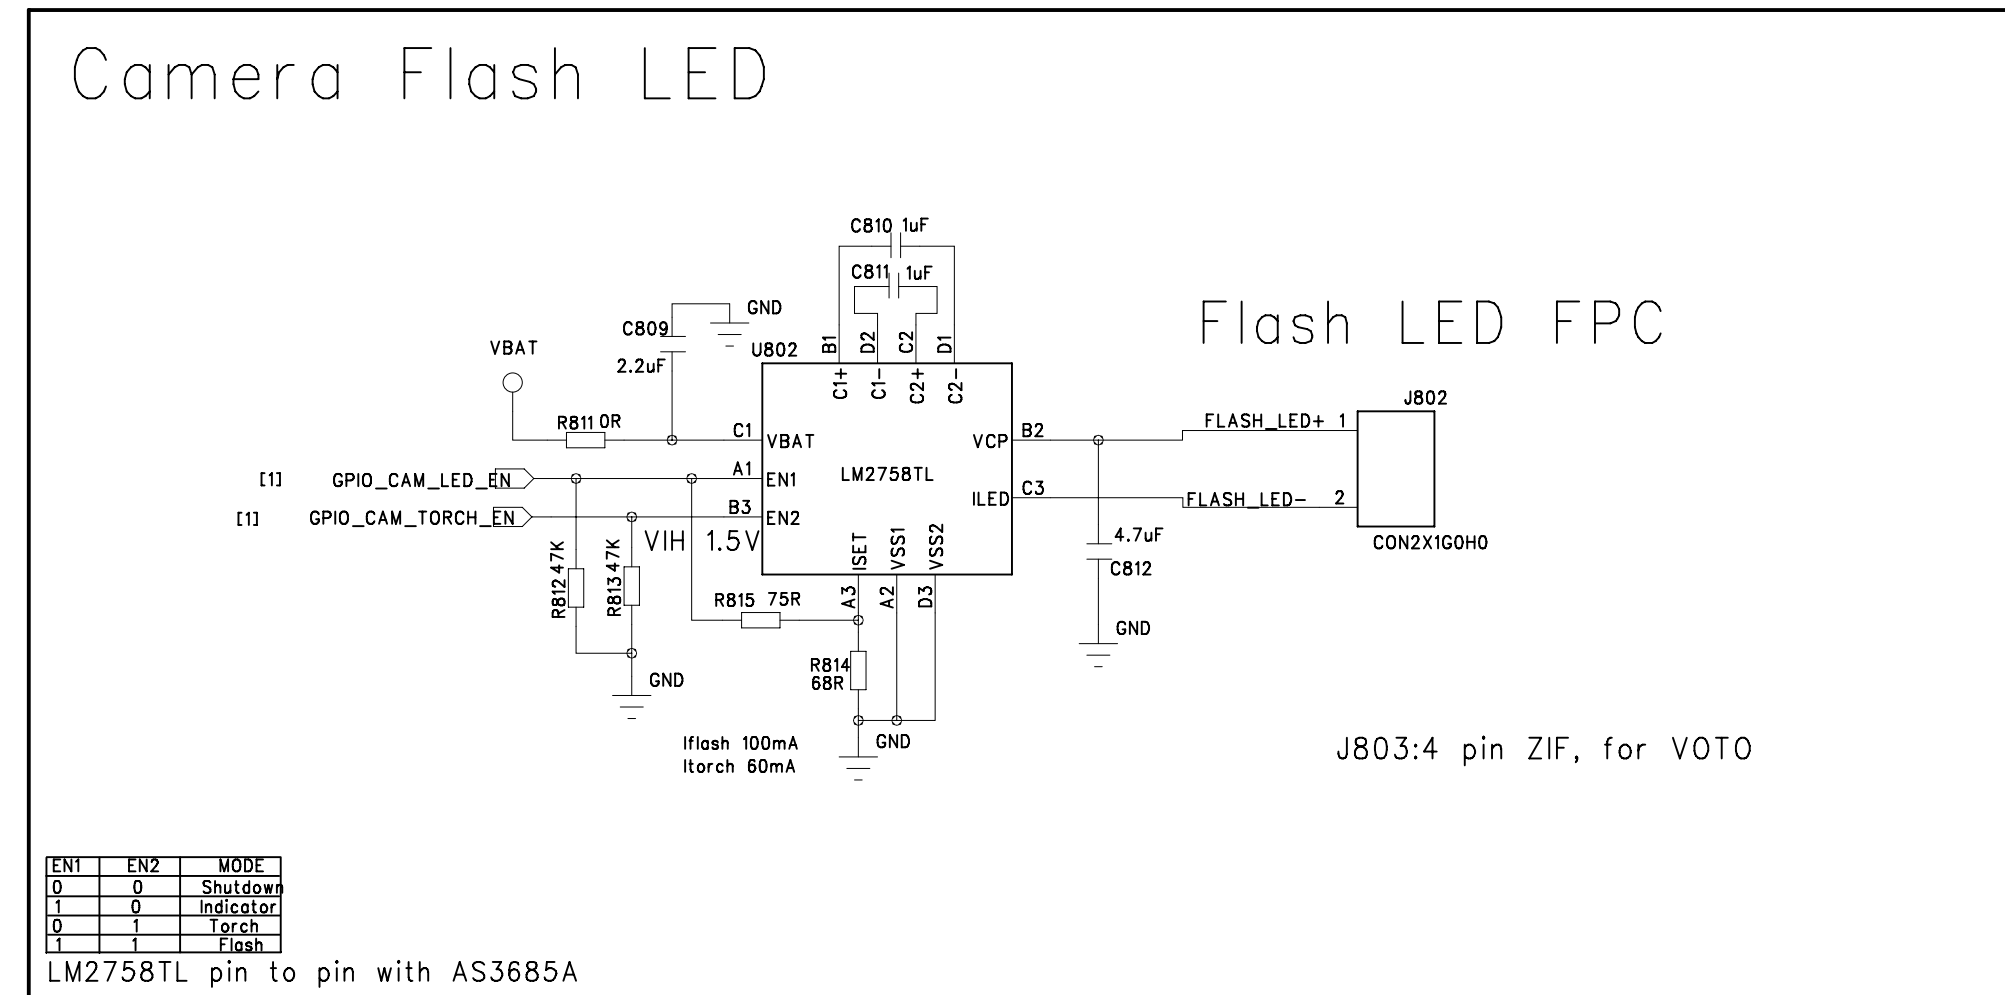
Camera Flash LED

C810 1uF
C811 1uF
GND
C809
2.2uF
VBAT
U802
B1 D2 C2 D1
C1+ C1- C2+ C2-
R811 0R
C1 VBAT
A1 EN1
B3 EN2
LM2758TL
VCP B2
ILED C3
[1] GPIO_CAM_LED_EN
[1] GPIO_CAM_TORCH_EN
VIH 1.5V
ISET VSS1 VSS2
A3 A2 D3
R812 47K
R813 47K
R815 75R
R814 68R
GND
GND
Iflash 100mA
Itorch 60mA

Flash LED FPC

J802
FLASH_LED+ 1
FLASH_LED- 2
CON2X1G0H0
4.7uF
C812
GND

J803:4 pin ZIF, for VOTO

| EN1 | EN2 | MODE |
|---|---|---|
| 0 | 0 | Shutdown |
| 1 | 0 | Indicator |
| 0 | 1 | Torch |
| 1 | 1 | Flash |

LM2758TL pin to pin with AS3685A